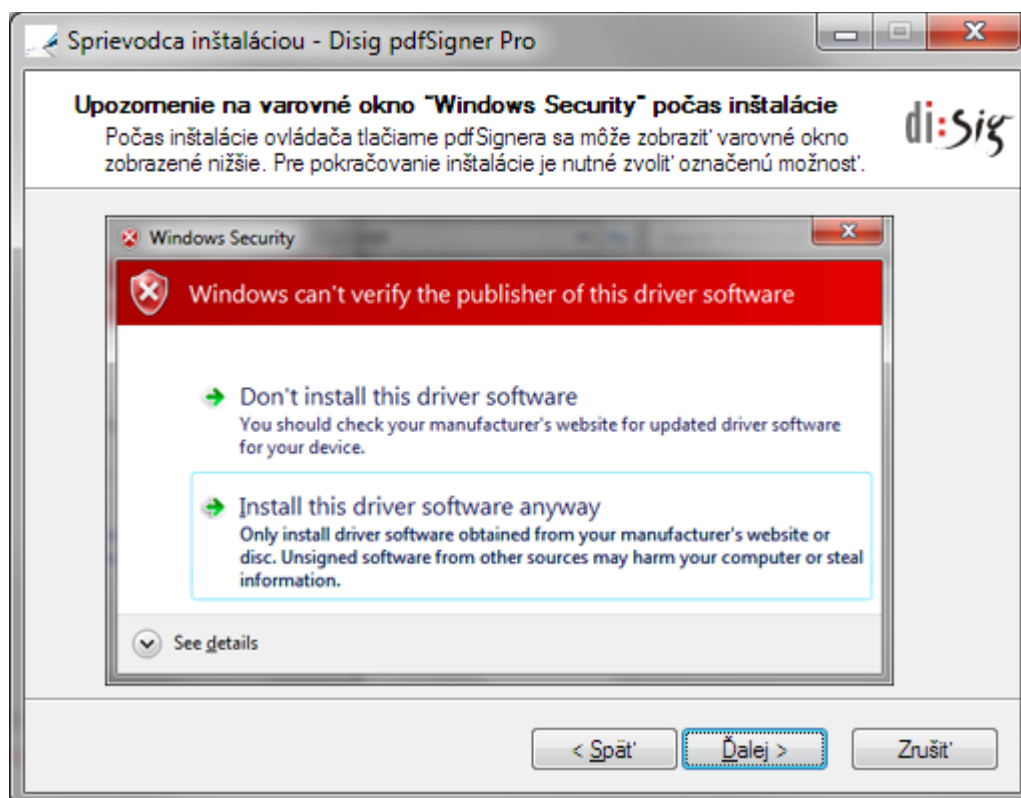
Sprievodca inštaláciou - Disig pdfSigner Pro

Upozornenie na varovné okno "Windows Security" počas inštalácie

Počas inštalácie ovládača tlačiame pdfSignera sa môže zobraziť varovné okno zobrazené nižšie. Pre pokračovanie inštalácie je nutné zvoliť označenú možnosť.

di:sig

Windows Security

Windows can't verify the publisher of this driver software

Don't install this driver software
You should check your manufacturer's website for updated driver software for your device.

Install this driver software anyway
Only install driver software obtained from your manufacturer's website or disc. Unsigned software from other sources may harm your computer or steal information.

See details

< Späť

Ďalej >

Zrušiť